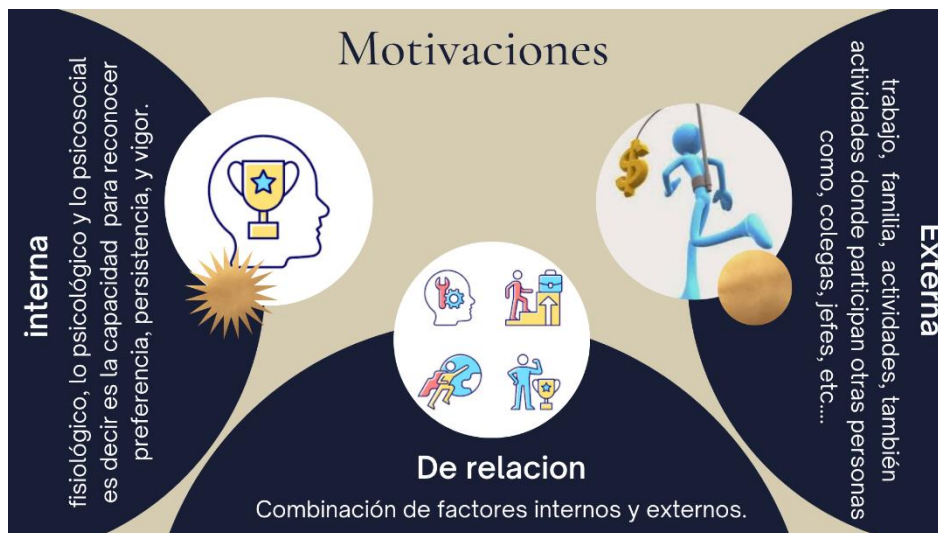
Motivaciones

interna

fisiológico, lo psicológico y lo psicosocial es decir es la capacidad para reconocer preferencia, persistencia, y vigor.

Externa

trabajo, familia, actividades, también actividades donde participan otras personas como, colegas, jefes, etc...

De relacion

Combinación de factores internos y externos.